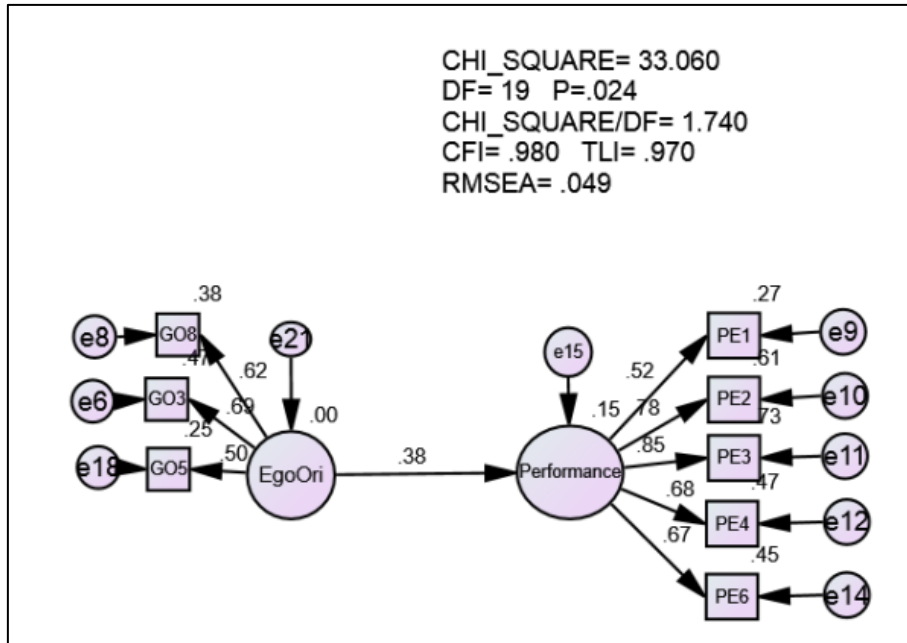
CHI_SQUARE= 33.060
DF= 19 P=.024
CHI_SQUARE/DF= 1.740
CFI= .980 TLI= .970
RMSEA= .049

.38
e8
GO8
.47
.62
e21
e6
GO3
.69
.00
.25
e18
GO5
.50
EgoOri
.38
e15
.52
.15
.78
.85
.68
.67
Performance
.27
PE1
e9
.61
PE2
e10
.73
PE3
e11
.47
PE4
e12
.45
PE6
e14